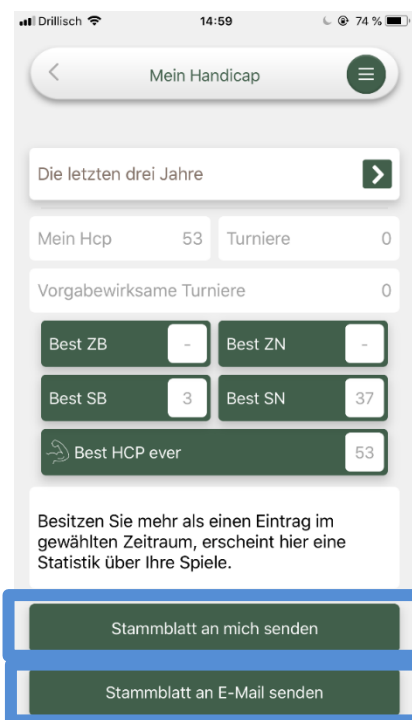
Drillisch 14:59 74 %

<

Mein Handicap

Die letzten drei Jahre

Mein Hcp 53 Turniere 0

Vorgabewirksame Turniere 0

Best ZB -
Best ZN -
Best SB 3
Best SN 37
Best HCP ever 53

Besitzen Sie mehr als einen Eintrag im gewählten Zeitraum, erscheint hier eine Statistik über Ihre Spiele.

Stammblatt an mich senden

Stammblatt an E-Mail senden